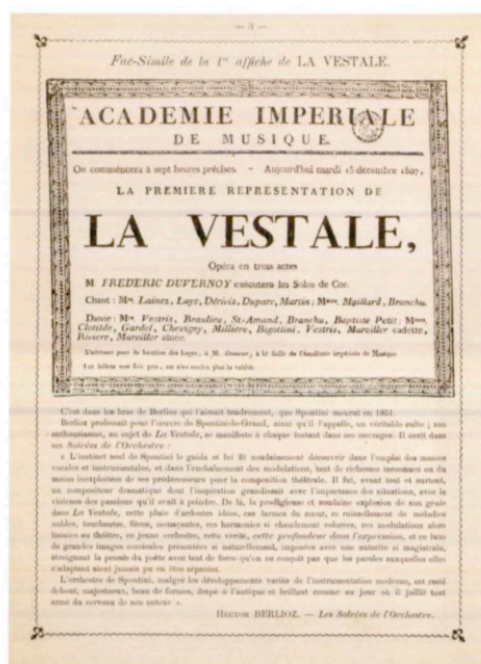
— 3 —

Fac-Simile de la 1re affiche de LA VESTALE.

ACADEMIE IMPERIALE DE MUSIQUE.

On commencera à sept heures précises. — Aujourd'hui mardi 15 décembre 1807,

LA PREMIERE REPRESENTATION DE

LA VESTALE,

Opéra en trois actes

M. FREDERIC DUVERNOY exécutera les Solos de Cor.

Chant : Mrs Lainez, Lays, Dérivis, Duparc, Martin ; Mmes Maillard, Branchu.

Danse : Mrs Vestris, Beaulieu, St-Amand, Branchu, Baptiste Petit ; Mmes Clotilde, Gardel, Chevigny, Millière, Bigottini, Vestris, Marcillier cadette, Rivière, Marcillier aînée.

S'adresser pour la location des Loges, à M. Bonnet, à la Salle de l'Académie impériale de Musique.

Les billets une fois pris, on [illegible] plus la validité.

C'est dans les bras de Berlioz qui l'aimait tendrement, que Spontini mourut en 1851.

Berlioz professait pour l'œuvre de Spontini-le-Grand, ainsi qu'il l'appelle, un véritable culte ; son enthousiasme, au sujet de La Vestale, se manifeste à chaque instant dans ses ouvrages. Il écrit dans ses Soirées de l'Orchestre :

« L'instinct seul de Spontini le guida et lui fit seulement découvrir dans l'emploi des masses vocales et instrumentales, et dans l'enchaînement des modulations, tant de richesses inconnues ou du moins inexploitées de ses prédécesseurs pour la composition théâtrale. Il fut, avant tout et surtout, un compositeur dramatique dont l'inspiration grandissait avec l'importance des situations, avec la violence des passions qu'il avait à peindre. De là, la prodigieuse et soudaine explosion de son génie dans La Vestale, cette pluie d'ardentes idées, ces larmes du cœur, ce ruissellement de mélodies nobles, touchantes, fières, menaçantes, ces harmonies si chaudement colorées, ces modulations alors inouïes au théâtre, ce jeune orchestre, cette vérité, cette profondeur dans l'expression, et ce luxe de grandes images musicales présentées si naturellement, imposées avec une autorité si magistrale, étreignant la pensée du poète avant tant de force qu'on ne conçoit pas que les paroles auxquelles elles s'adaptent aient jamais pu en être séparées.

L'orchestre de Spontini, malgré les développements variés de l'instrumentation moderne, est resté debout, majestueux, beau de formes, drapé à l'antique et brillant comme au jour où il jaillit tout armé du cerveau de son auteur ».

HECTOR BERLIOZ. — Les Soirées de l'Orchestre.